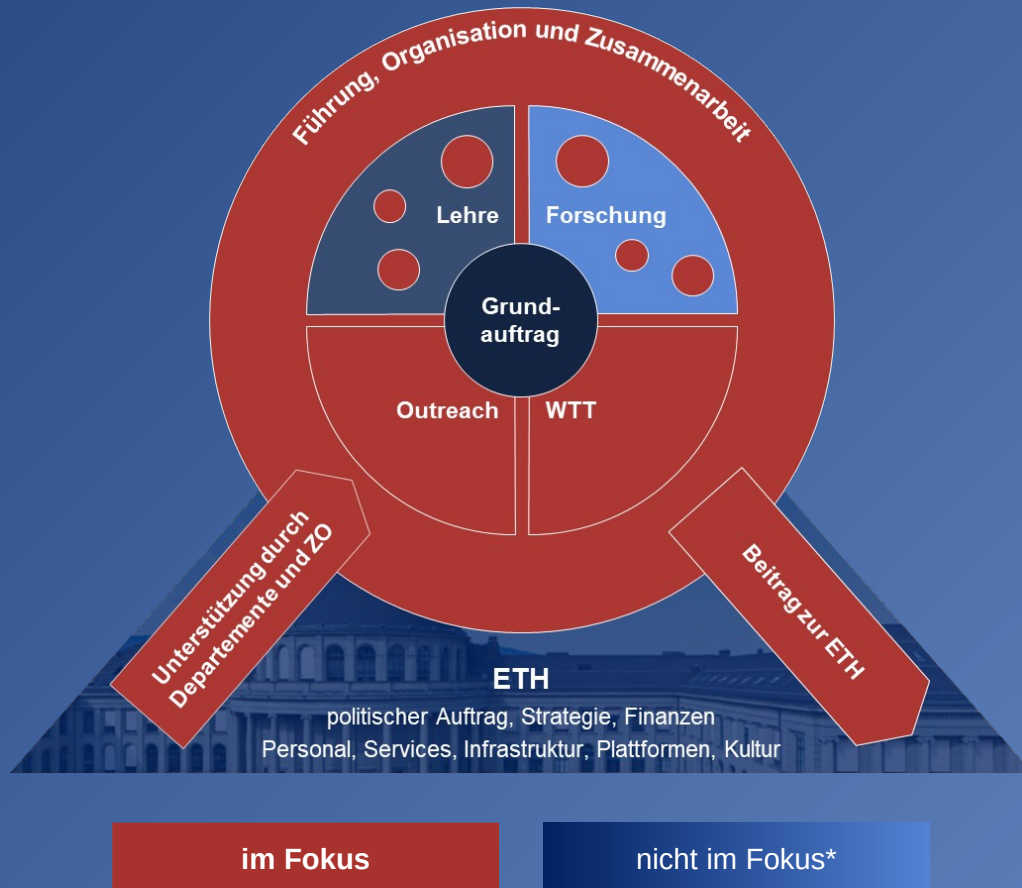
Führung, Organisation und Zusammenarbeit

Lehre

Forschung

Grundauftrag

Outreach

WTT

Unterstützung durch Departemente und ZO

Beitrag zur ETH

ETH
politischer Auftrag, Strategie, Finanzen
Personal, Services, Infrastruktur, Plattformen, Kultur

im Fokus

nicht im Fokus*